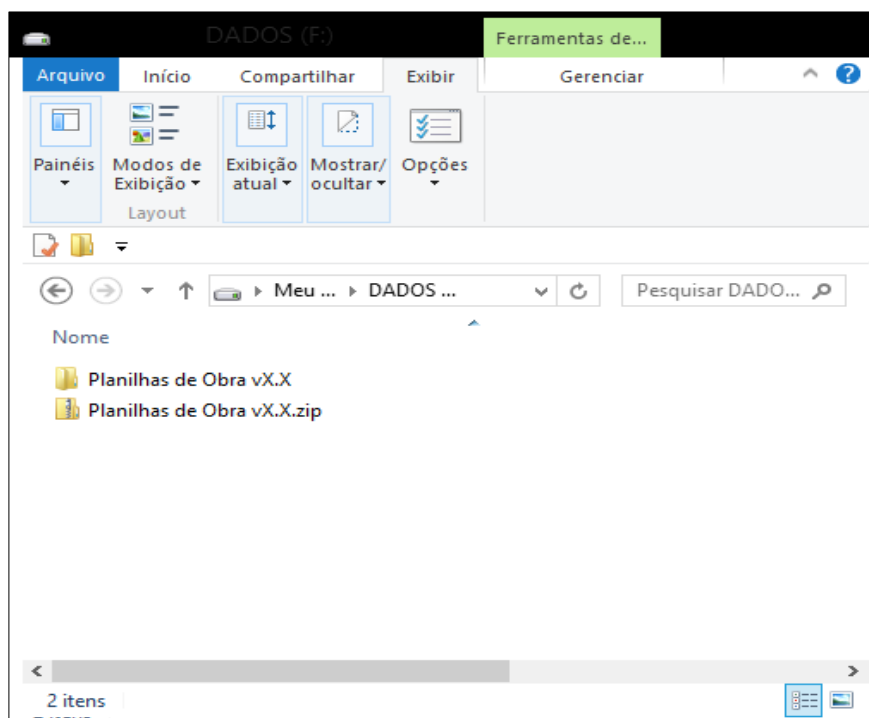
DADOS (F:)

Ferramentas de...

Arquivo Início Compartilhar Exibir Gerenciar

Painéis

Modos de Exibição

Layout

Exibição atual

Mostrar/ocultar

Opções

Meu ... ▸ DADOS ...

Pesquisar DADO...

Nome

Planilhas de Obra vX.X

Planilhas de Obra vX.X.zip

2 itens